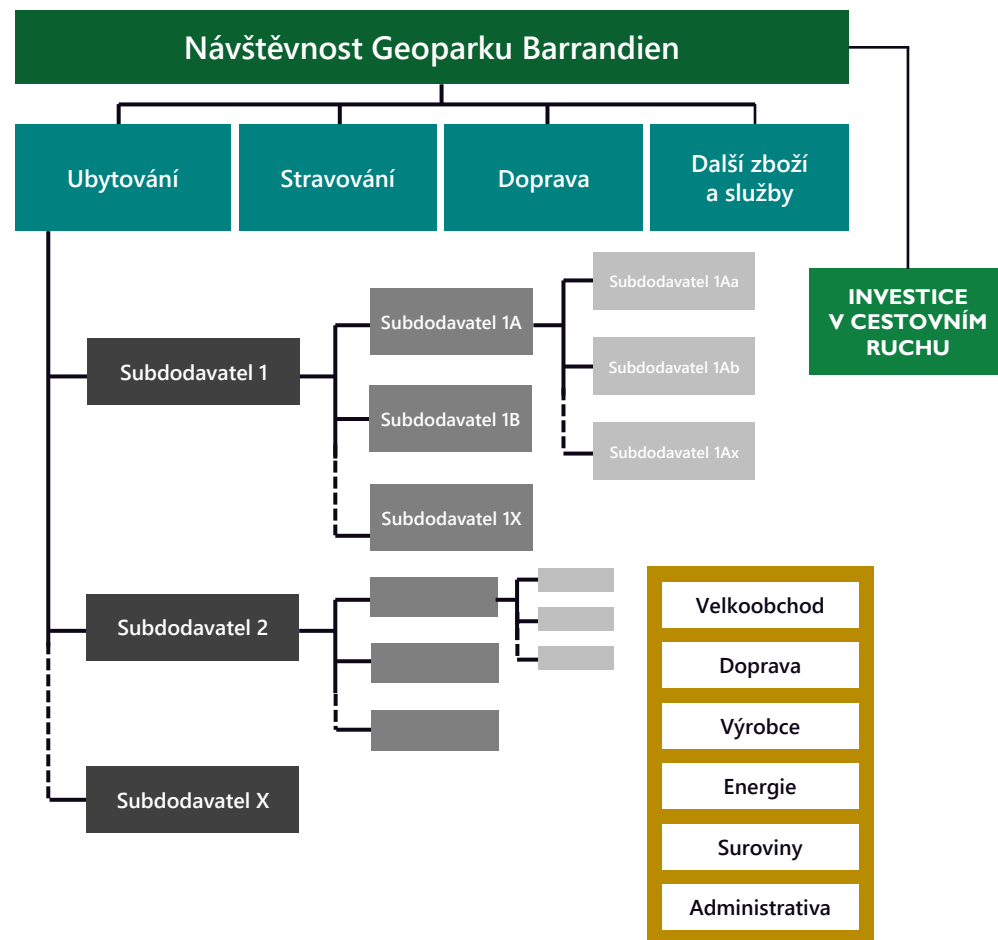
Návštěvnost Geoparku Barrandien

Ubytování

Stravování

Doprava

Další zboží a služby

INVESTICE V CESTOVNÍM RUCHU

Subdodavatel 1

Subdodavatel 1A

Subdodavatel 1Aa

Subdodavatel 1Ab

Subdodavatel 1Ax

Subdodavatel 1B

Subdodavatel 1X

Subdodavatel 2

Subdodavatel X

Velkoobchod

Doprava

Výrobce

Energie

Suroviny

Administrativa